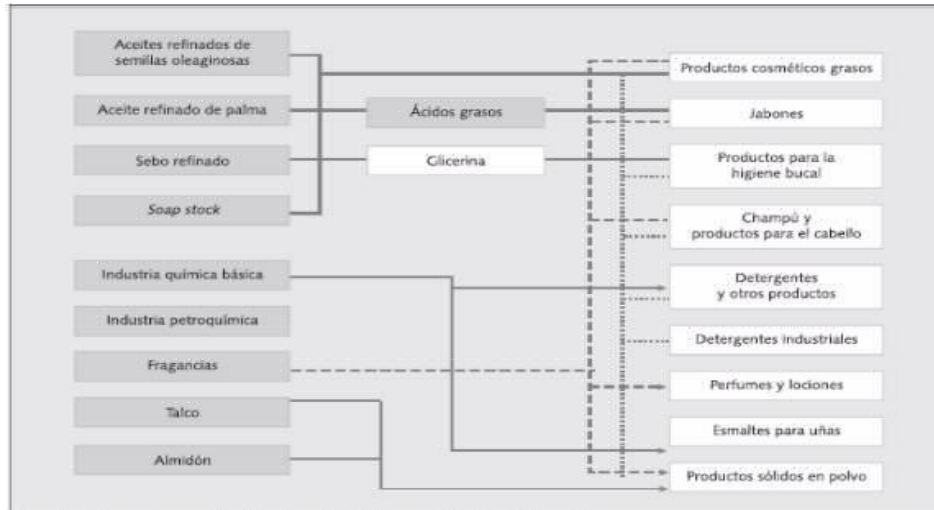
Aceites refinados de semillas oleaginosas

Aceite refinado de palma

Sebo refinado

Soap stock

Industria química básica

Industria petroquímica

Fragancias

Talco

Almidón

Ácidos grasos

Glicerina

Productos cosméticos grasos

Jabones

Productos para la higiene bucal

Champú y productos para el cabello

Detergentes y otros productos

Detergentes industriales

Perfumes y lociones

Esmaltes para uñas

Productos sólidos en polvo